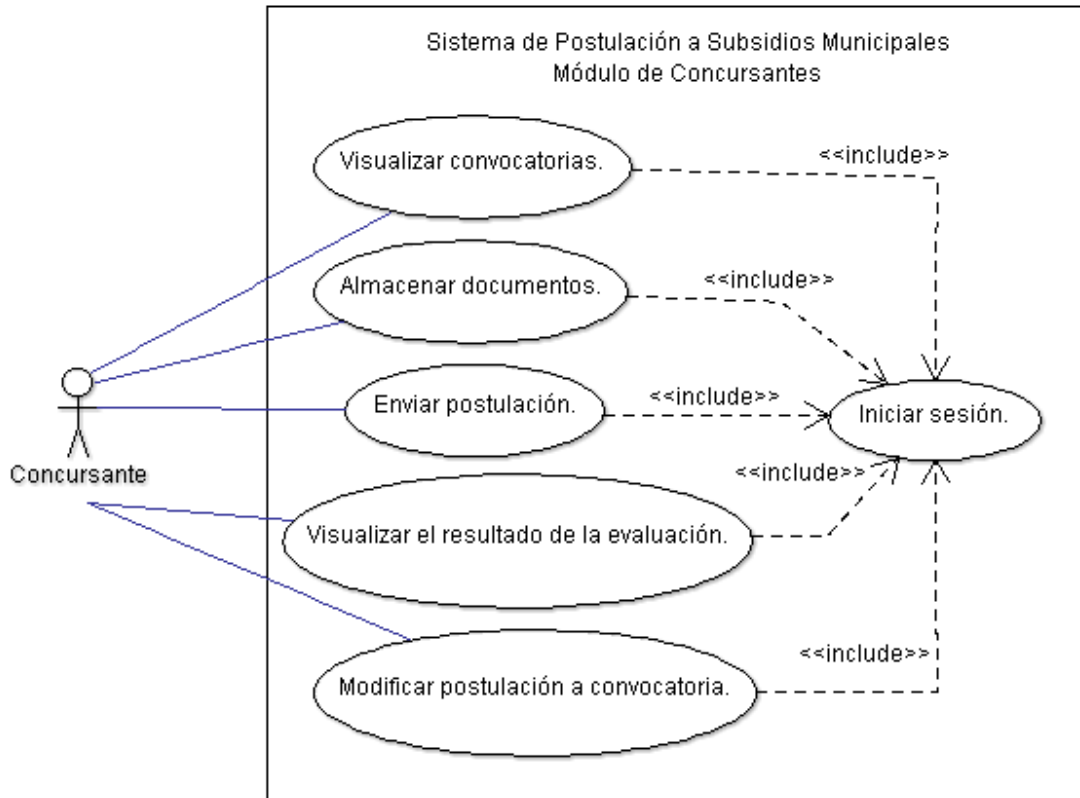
Sistema de Postulación a Subsidios Municipales
Módulo de Concursantes

Visualizar convocatorias.

<<include>>

Almacenar documentos.

<<include>>

Enviar postulación.

<<include>>

Iniciar sesión.

Concursante

<<include>>

Visualizar el resultado de la evaluación.

<<include>>

Modificar postulación a convocatoria.